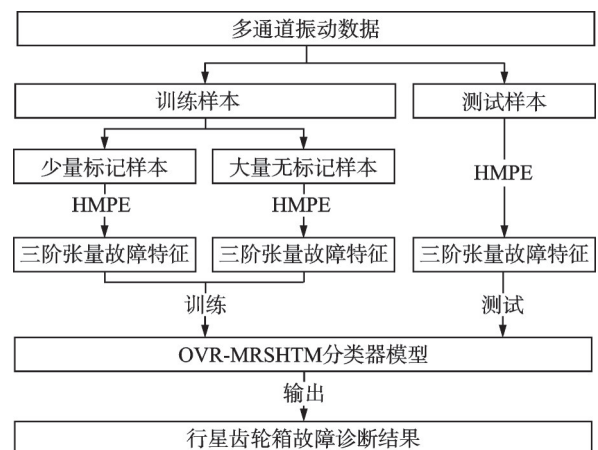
多通道振动数据

训练样本

测试样本

少量标记样本

大量无标记样本

HMPE

HMPE

HMPE

三阶张量故障特征

三阶张量故障特征

三阶张量故障特征

训练

测试

OVR-MRSHTM分类器模型

输出

行星齿轮箱故障诊断结果